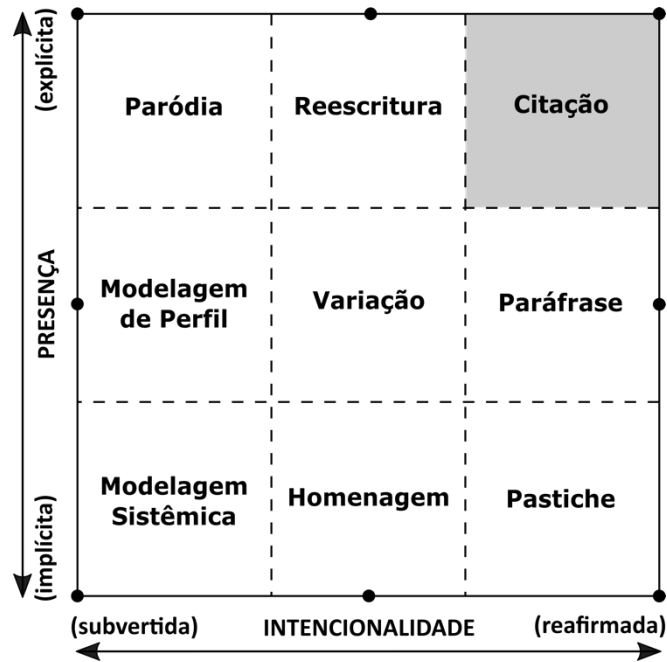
(explícita)
PRESENÇA
(implícita)

| Paródia | Reescritura | Citação |
|---|---|---|
| Modelagem de Perfil | Variação | Paráfrase |
| Modelagem Sistêmica | Homenagem | Pastiche |

(subvertida) INTENCIONALIDADE (reafirmada)